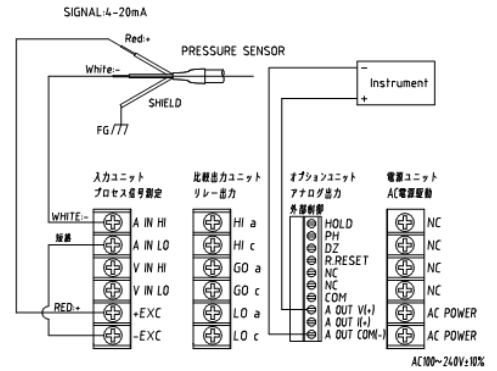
SIGNAL:4-20mA

Red:+

PRESSURE SENSOR

White:-

SHIELD

FG

-
Instrument
+

入力ユニット
プロセス信号測定

比較出力ユニット
リレー出力

オプションユニット
アナログ出力
外部制御

電源ユニット
AC電源駆動

WHITE:-

短絡

RED:+

A IN HI
A IN LO
V IN HI
V IN LO
+EXC
-EXC

HI a
HI c
GO a
GO c
LO a
LO c

HOLD
PH
DZ
R.RESET
NC
NC
COM
A OUT V(+)
A OUT I(+)
A OUT COM(-)

NC
NC
NC
NC
AC POWER
AC POWER

AC100~240V±10%